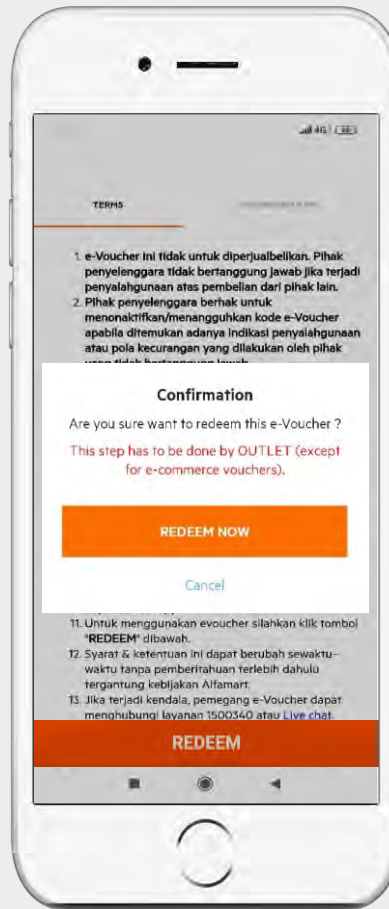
4G

TERMS

1. e-Voucher ini tidak untuk diperjualbelikan. Pihak penyelenggara tidak bertanggung jawab jika terjadi penyalahgunaan atas pembelian dari pihak lain.
2. Pihak penyelenggara berhak untuk menonaktifkan/menangguhkan kode e-Voucher apabila ditemukan adanya indikasi penyalahgunaan atau pola kecurangan yang dilakukan oleh pihak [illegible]

Confirmation

Are you sure want to redeem this e-Voucher ?

This step has to be done by OUTLET (except for e-commerce vouchers).

REDEEM NOW

Cancel

11. Untuk menggunakan evoucher silahkan klik tombol "REDEEM" dibawah.
12. Syarat & ketentuan ini dapat berubah sewaktu-waktu tanpa pemberitahuan terlebih dahulu tergantung kebijakan Alfamart.
13. Jika terjadi kendala, pemegang e-Voucher dapat menghubungi layanan 1500340 atau Live chat.

REDEEM